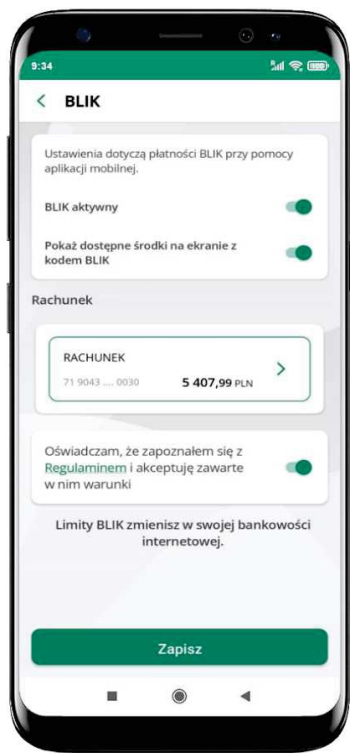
9:34

BLIK

Ustawienia dotyczą płatności BLIK przy pomocy aplikacji mobilnej.

BLIK aktywny

Pokaż dostępne środki na ekranie z kodem BLIK

Rachunek

RACHUNEK

71 9043 .... 0030

5 407,99 PLN

Oświadczam, że zapoznałem się z Regulaminem i akceptuję zawarte w nim warunki

Limity BLIK zmienisz w swojej bankowości internetowej.

Zapisz